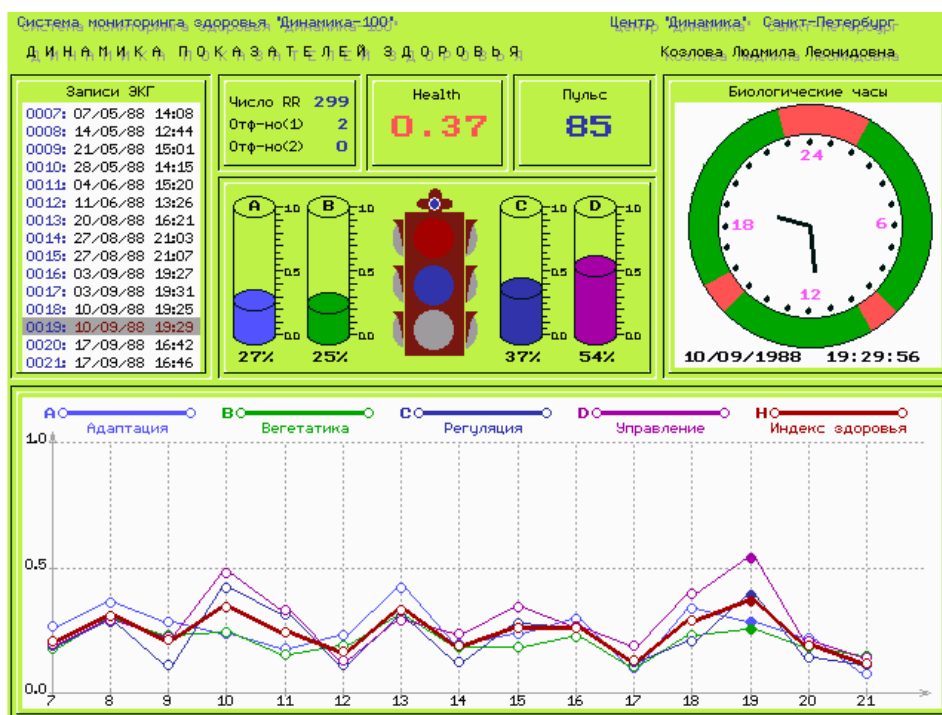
Система мониторинга здоровья "Динамика-100"

Центр "Динамика" Санкт-Петербург

ДИНАМИКА ПОКАЗАТЕЛЕЙ ЗДОРОВЬЯ

Козлова Людмила Леонидовна

Записи ЭКГ

0007: 07/05/88 14:08
0008: 14/05/88 12:44
0009: 21/05/88 15:01
0010: 28/05/88 14:15
0011: 04/06/88 15:20
0012: 11/06/88 13:26
0013: 20/08/88 16:21
0014: 27/08/88 21:03
0015: 27/08/88 21:07
0016: 03/09/88 19:27
0017: 03/09/88 19:31
0018: 10/09/88 19:25
0019: 10/09/88 19:29
0020: 17/09/88 16:42
0021: 17/09/88 16:46

Число RR 299
Отф-но(1) 2
Отф-но(2) 0

Health
0.37

Пульс
85

Биологические часы

24
6
12
18

10/09/1988 19:29:56

A 1.0 0.5 0.0
B 1.0 0.5 0.0
C 1.0 0.5 0.0
D 1.0 0.5 0.0

27%
25%
37%
54%

A Адаптация
B Вегетатика
C Регуляция
D Управление
H Индекс здоровья

1.0
0.5
0.0

7 8 9 10 11 12 13 14 15 16 17 18 19 20 21